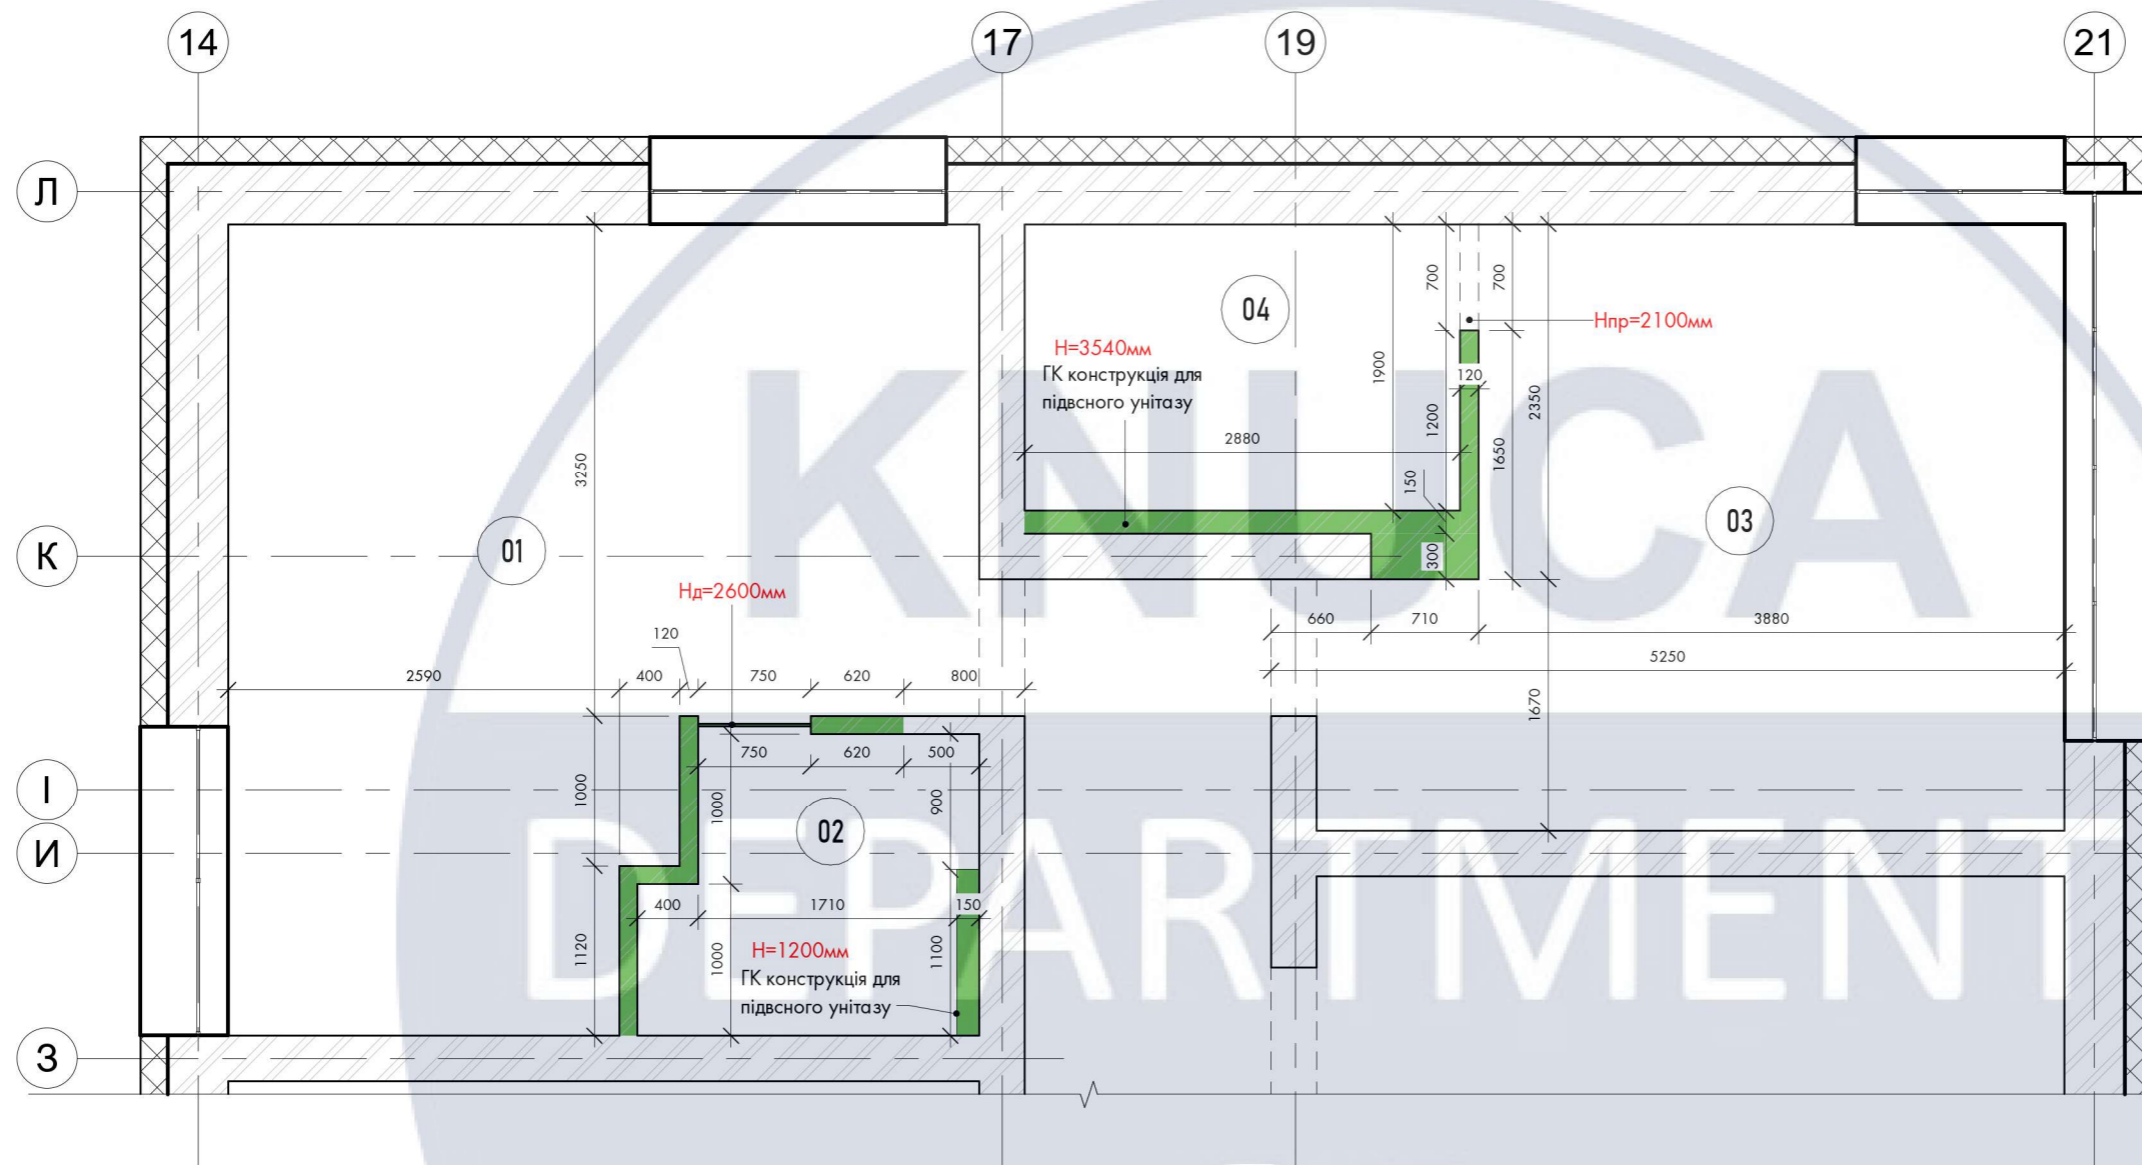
14
17
19
21
Л
К
І
И
З
KNUCA
DEPARTMENT
04
H=3540мм
ГК конструкція для підвсного унітазу
700
700
Hпр=2100мм
1900
120
1200
2350
2880
150
1650
300
03
01
3250
Hд=2600мм
120
2590
400
750
620
800
660
710
3880
5250
1670
750
620
500
1000
1000
900
02
400
1710
150
1120
1000
H=1200мм
ГК конструкція для підвсного унітазу
1100